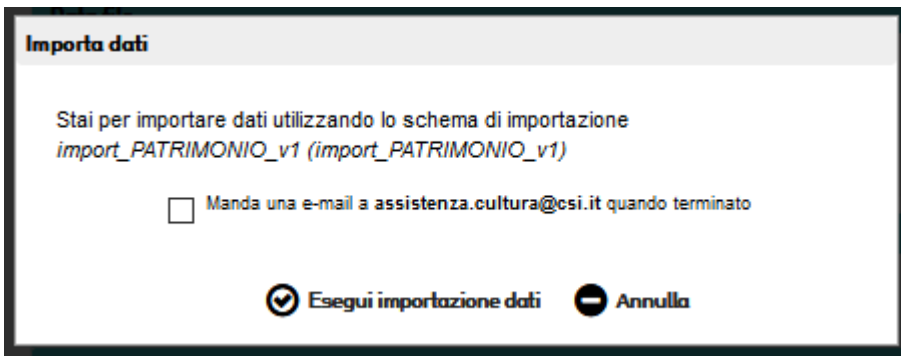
Importa dati

Stai per importare dati utilizzando lo schema di importazione *import_PATRIMONIO_v1 (import_PATRIMONIO_v1)*

Manda una e-mail a **assistenza.cultura@csi.it** quando terminato

Esegui importazione dati Annulla